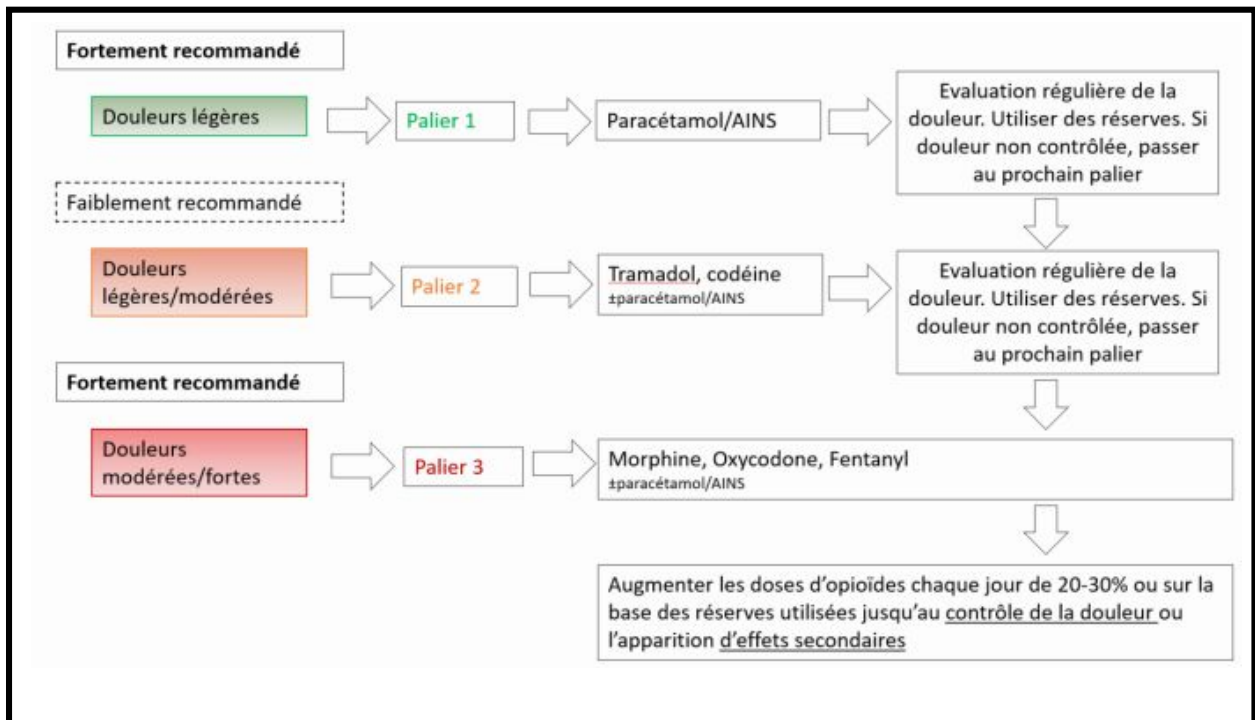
Fortement recommandé

Douleurs légères

Palier 1

Paracétamol/AINS

Evaluation régulière de la douleur. Utiliser des réserves. Si douleur non contrôlée, passer au prochain palier

Faiblement recommandé

Douleurs légères/modérées

Palier 2

Tramadol, codéine
±paracétamol/AINS

Evaluation régulière de la douleur. Utiliser des réserves. Si douleur non contrôlée, passer au prochain palier

Fortement recommandé

Douleurs modérées/fortes

Palier 3

Morphine, Oxycodone, Fentanyl
±paracétamol/AINS

Augmenter les doses d'opioïdes chaque jour de 20-30% ou sur la base des réserves utilisées jusqu'au contrôle de la douleur ou l'apparition d'effets secondaires